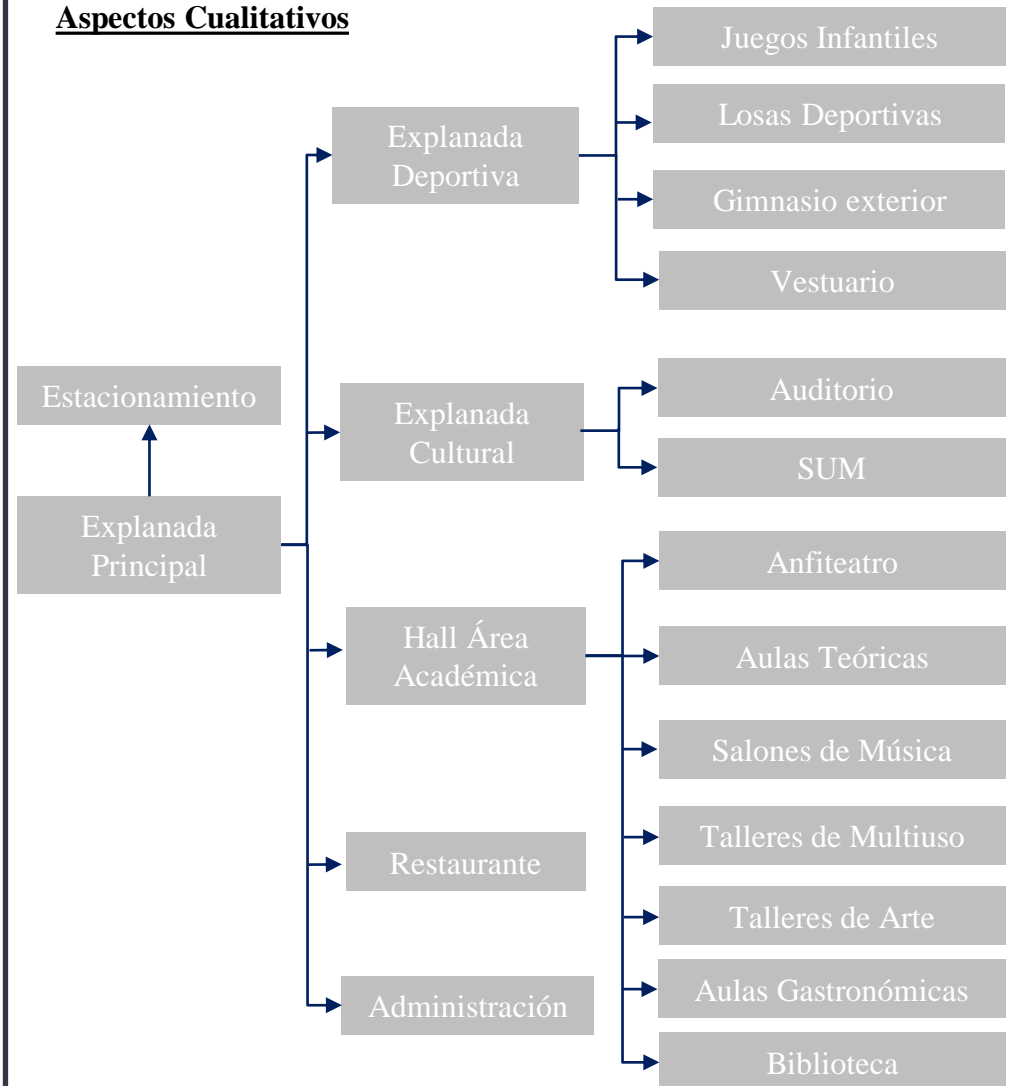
Aspectos Cualitativos

Estacionamiento

Explanada Principal

Explanada Deportiva

Juegos Infantiles

Losas Deportivas

Gimnasio exterior

Vestuario

Explanada Cultural

Auditorio

SUM

Hall Área Académica

Anfiteatro

Aulas Teóricas

Salones de Música

Talleres de Multiuso

Talleres de Arte

Aulas Gastronómicas

Biblioteca

Restaurante

Administración